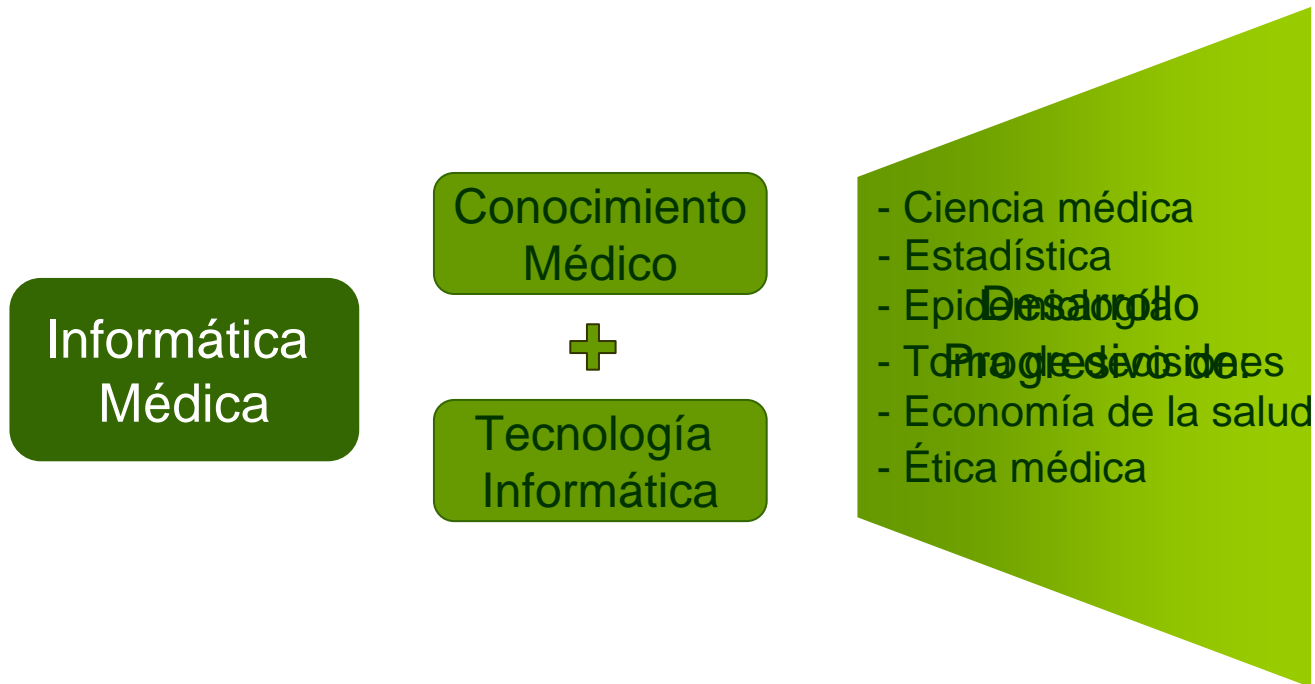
Informática Médica

Conocimiento Médico

+

Tecnología Informática

Desarrollo Progresivo de:

- Ciencia médica
- Estadística
- Epidemiología
- Toma de decisiones
- Economía de la salud
- Ética médica